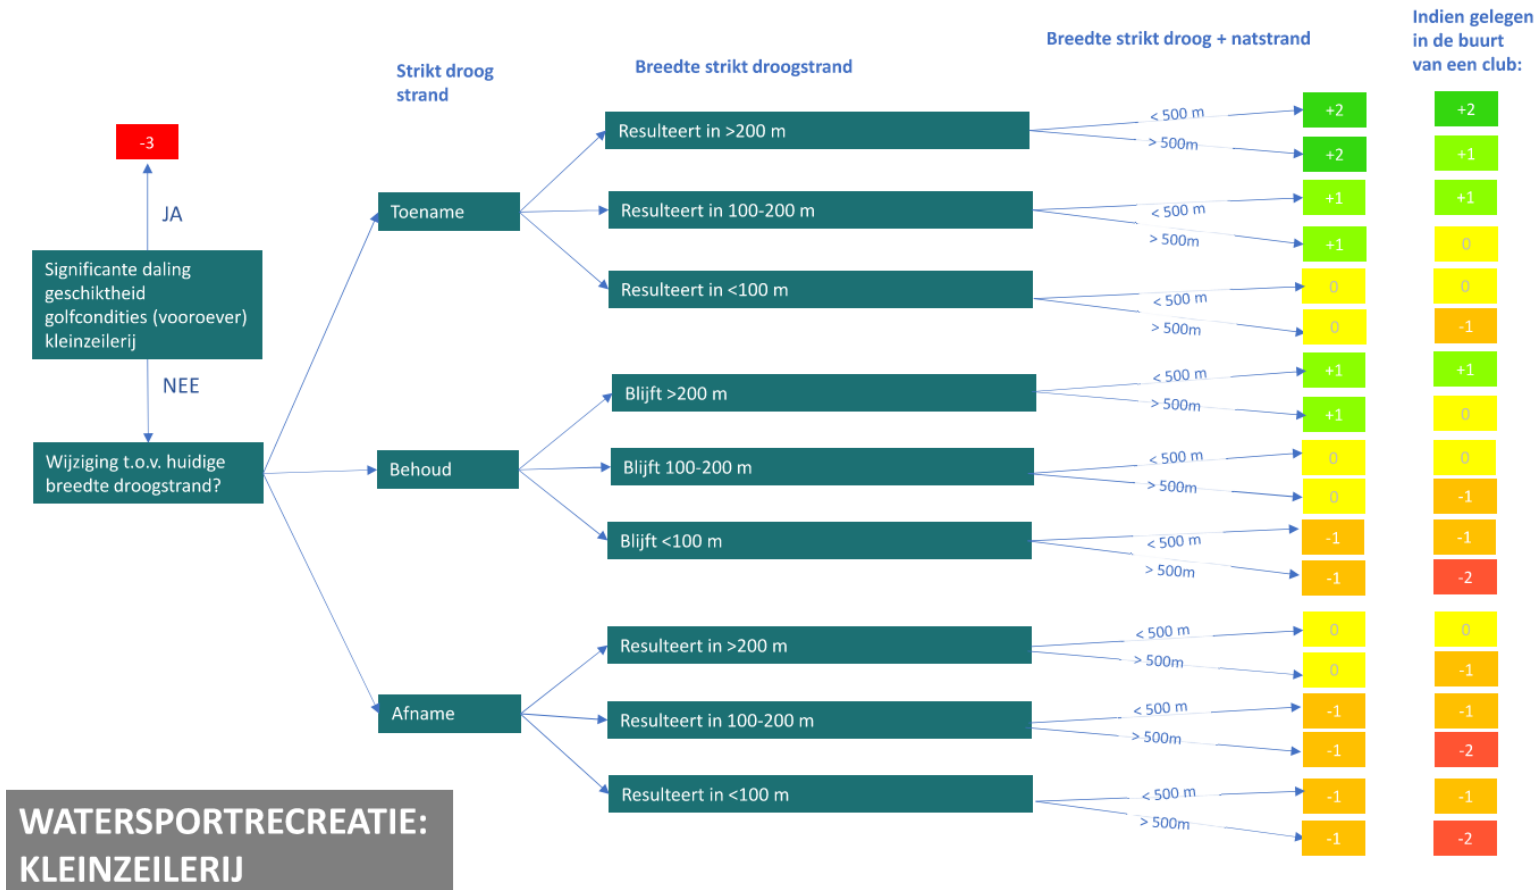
Strikt droog strand

Breedte strikt droogstrand

Breedte strikt droog + natstrand

Indien gelegen in de buurt van een club:

-3

JA

Significante daling geschiktheid golfcondities (vooroever) kleinzeilerij

NEE

Wijziging t.o.v. huidige breedte droogstrand?

Toename

Behoud

Afname

Resulteert in >200 m

< 500 m
> 500m

+2
+2

+2
+1

Resulteert in 100-200 m

< 500 m
> 500m

+1
+1

+1
0

Resulteert in <100 m

< 500 m
> 500m

0
0

0
-1

Blijft >200 m

< 500 m
> 500m

+1
+1

+1
0

Blijft 100-200 m

< 500 m
> 500m

0
0

0
-1

Blijft <100 m

< 500 m
> 500m

-1
-1

-1
-2

Resulteert in >200 m

< 500 m
> 500m

0
0

0
-1

Resulteert in 100-200 m

< 500 m
> 500m

-1
-1

-1
-2

Resulteert in <100 m

< 500 m
> 500m

-1
-1

-1
-2

WATERSPORTRECREATIE: KLEINZEILERIJ